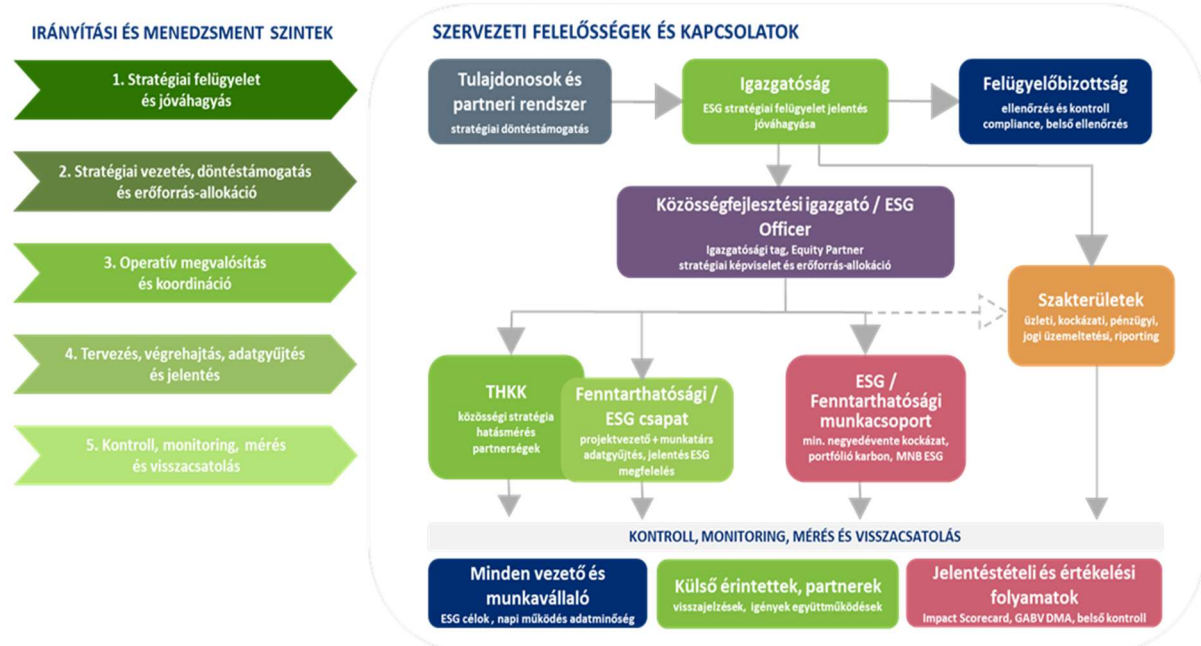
IRÁNYÍTÁSI ÉS MENEDZSMENT SZINTEK

1. Stratégiai felügyelet és jóváhagyás

2. Stratégiai vezetés, döntéstámogatás és erőforrás-allokáció

3. Operatív megvalósítás és koordináció

4. Tervezés, végrehajtás, adatgyűjtés és jelentés

5. Kontroll, monitoring, mérés és visszacsatolás

SZERVEZETI FELELŐSSÉGEK ÉS KAPCSOLATOK

Tulajdonosok és partneri rendszer
stratégiai döntéstámogatás

Igazgatóság
ESG stratégiai felügyelet jelentés jóváhagyása

Felügyelőbizottság
ellenőrzés és kontroll compliance, belső ellenőrzés

Közösségfejlesztési igazgató / ESG Officer
Igazgatósági tag, Equity Partner
stratégiai képviselet és erőforrás-allokáció

Szakterületek
üzleti, kockázati, pénzügyi, jogi üzemeltetési, riporting

THKK
közösségi stratégia hatásmérés partnerségek

Fenntarthatósági / ESG csapat
projektvezető + munkatárs adatgyűjtés, jelentés ESG megfelelés

ESG / Fenntarthatósági munkacsoport
min. negyedévente kockázat, portfólió karbon, MNB ESG

KONTROLL, MONITORING, MÉRÉS ÉS VISSZACSATOLÁS

Minden vezető és munkavállaló
ESG célok , napi működés adatminőség

Külső érintettek, partnerek
visszajelzések, igények együttműködések

Jelentéstételi és értékelési folyamatok
Impact Scorecard, GABV DMA, belső kontroll